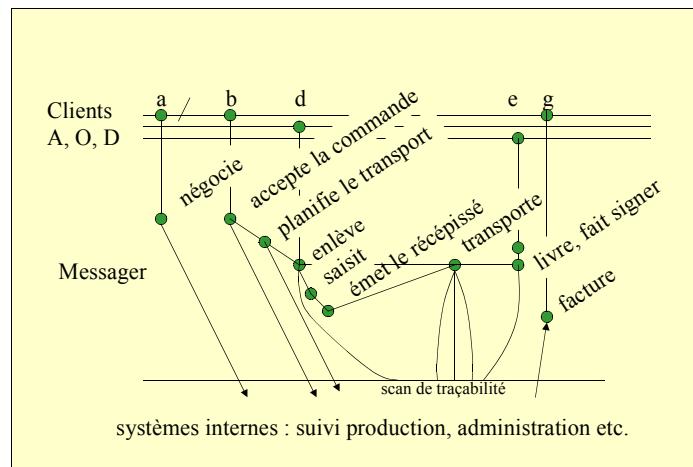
Clients
A, O, D

a
b
d
e
g

négocie
accepte la commande
planifie le transport
enlève
saisit
émet le récépissé
transporte
livre, fait signer
facture

Messager

scan de traçabilité

systèmes internes : suivi production, administration etc.